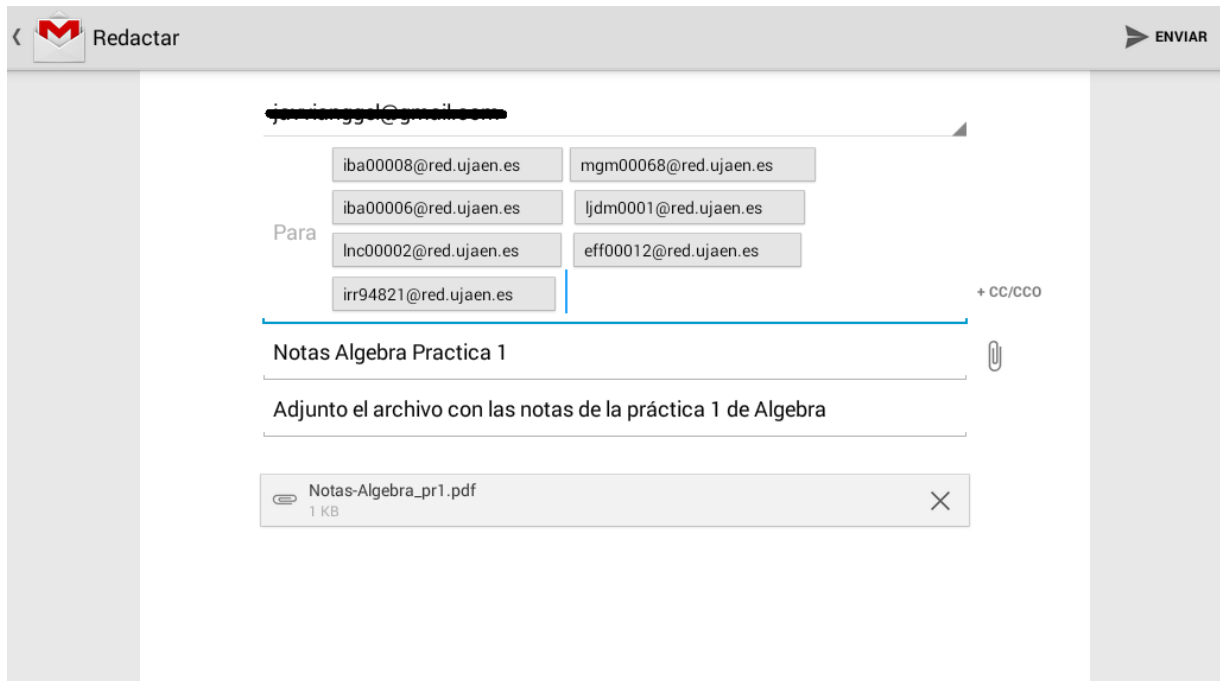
Redactar

ENVIAR

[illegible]

Para

iba00008@red.ujaen.es
mgm00068@red.ujaen.es
iba00006@red.ujaen.es
ljdm0001@red.ujaen.es
lnc00002@red.ujaen.es
eff00012@red.ujaen.es
irr94821@red.ujaen.es

+ CC/CCO

Notas Algebra Practica 1

Adjunto el archivo con las notas de la práctica 1 de Algebra

Notas-Algebra_pr1.pdf
1 KB